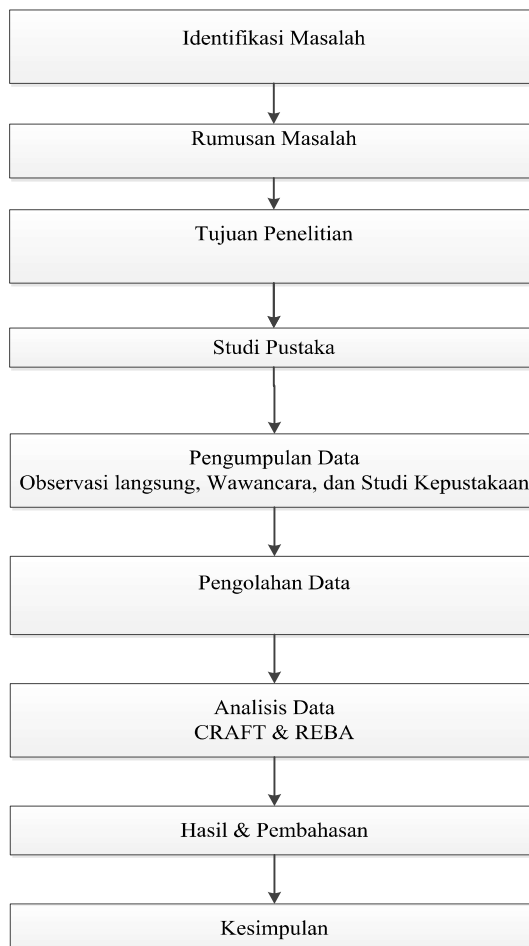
Identifikasi Masalah

Rumusan Masalah

Tujuan Penelitian

Studi Pustaka

Pengumpulan Data
Observasi langsung, Wawancara, dan Studi Kepustakaan

Pengolahan Data

Analisis Data
CRAFT & REBA

Hasil & Pembahasan

Kesimpulan